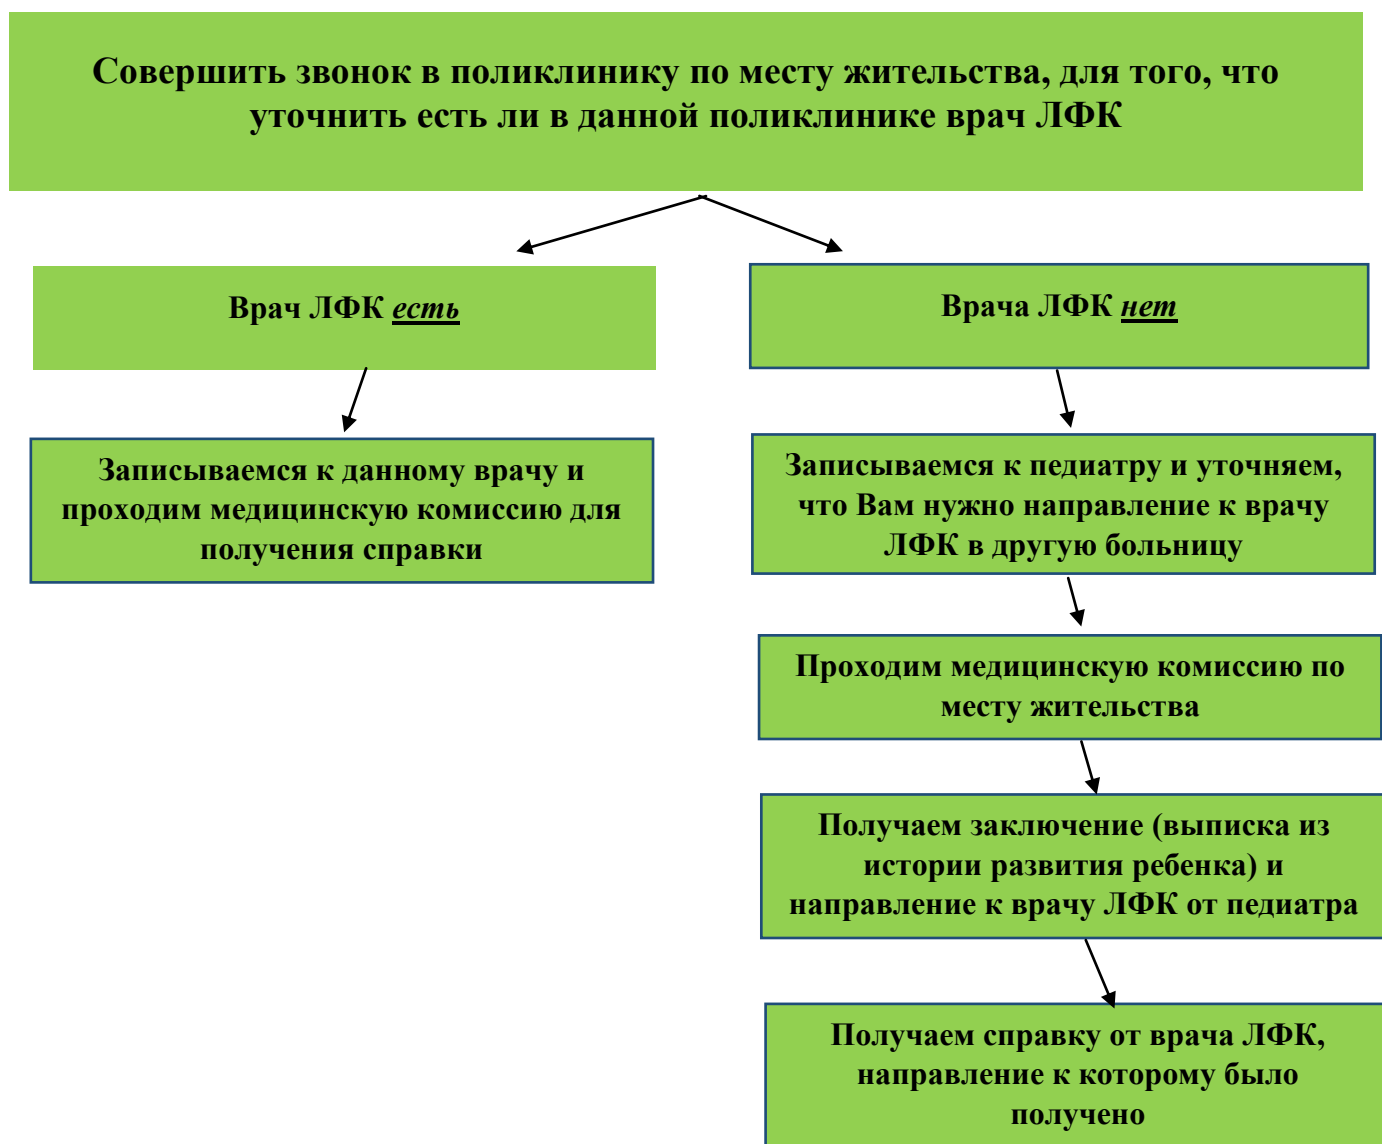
Совершить звонок в поликлинику по месту жительства, для того, что уточнить есть ли в данной поликлинике врач ЛФК

Врач ЛФК есть

Врача ЛФК нет

Записываемся к данному врачу и проходим медицинскую комиссию для получения справки

Записываемся к педиатру и уточняем, что Вам нужно направление к врачу ЛФК в другую больницу

Проходим медицинскую комиссию по месту жительства

Получаем заключение (выписка из истории развития ребенка) и направление к врачу ЛФК от педиатра

Получаем справку от врача ЛФК, направление к которому было получено